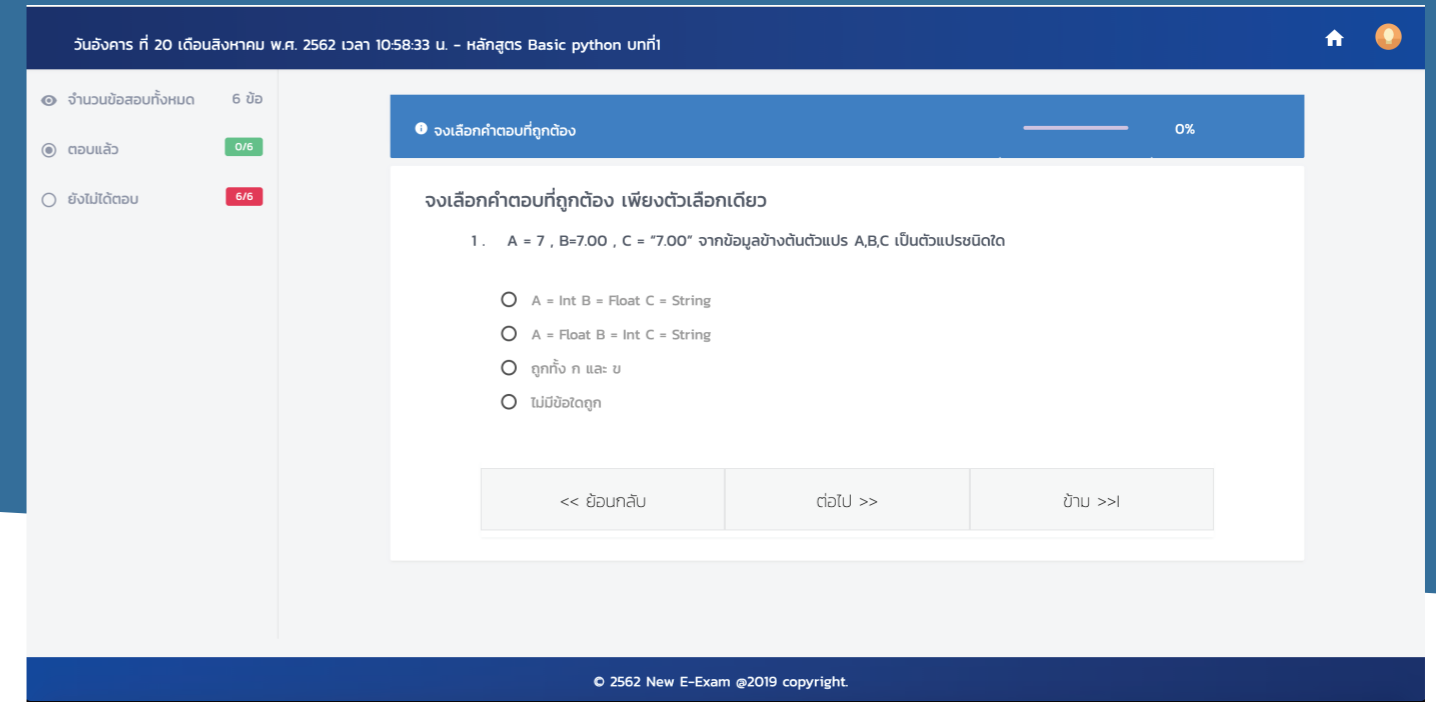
วันอังคาร ที่ 20 เดือนสิงหาคม พ.ศ. 2562 เวลา 10:58:33 น. - หลักสูตร Basic python บทที่1

จำนวนข้อสอบทั้งหมด 6 ข้อ

ตอบแล้ว 0/6

ยังไม่ได้ตอบ 6/6

จงเลือกคำตอบที่ถูกต้อง 0%

จงเลือกคำตอบที่ถูกต้อง เพียงตัวเลือกเดียว

1. A = 7 , B=7.00 , C = "7.00" จากข้อมูลข้างต้นตัวแปร A,B,C เป็นตัวแปรชนิดใด

A = Int B = Float C = String

A = Float B = Int C = String

ถูกทั้ง ก และ ข

ไม่มีข้อใดถูก

<< ย้อนกลับ | ต่อไป >> | ข้าม >>I

© 2562 New E-Exam @2019 copyright.